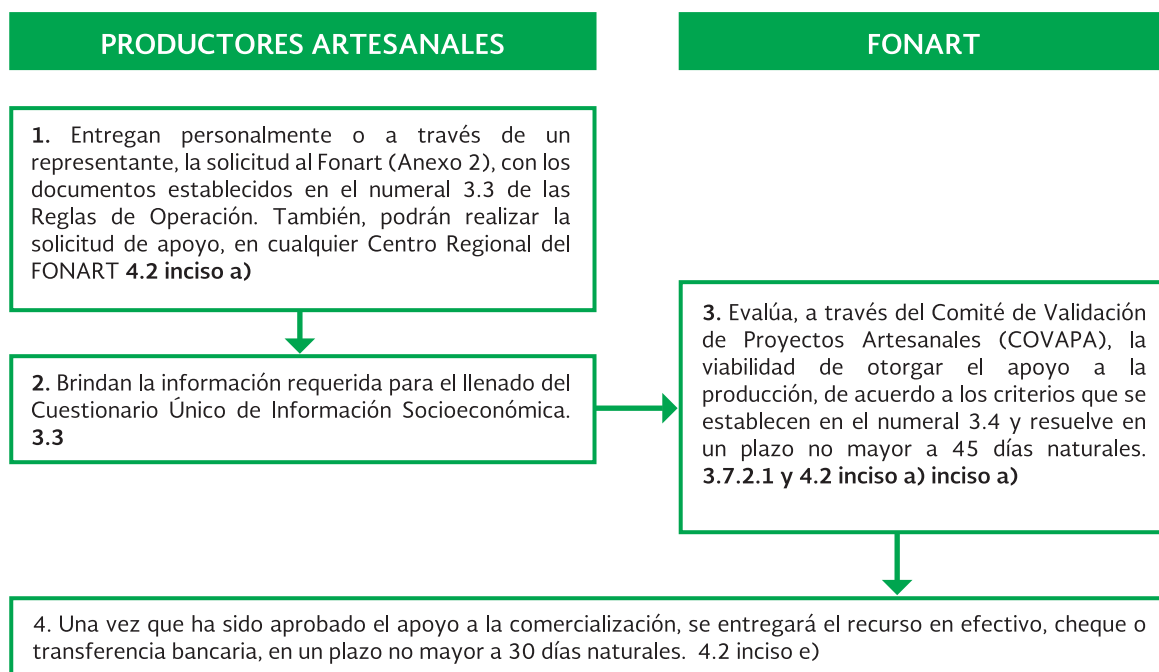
PRODUCTORES ARTESANALES

FONART

1. Entregan personalmente o a través de un representante, la solicitud al Fonart (Anexo 2), con los documentos establecidos en el numeral 3.3 de las Reglas de Operación. También, podrán realizar la solicitud de apoyo, en cualquier Centro Regional del FONART 4.2 inciso a)

2. Brindan la información requerida para el llenado del Cuestionario Único de Información Socioeconómica. 3.3

3. Evalúa, a través del Comité de Validación de Proyectos Artesanales (COVAPA), la viabilidad de otorgar el apoyo a la producción, de acuerdo a los criterios que se establecen en el numeral 3.4 y resuelve en un plazo no mayor a 45 días naturales. 3.7.2.1 y 4.2 inciso a) inciso a)

4. Una vez que ha sido aprobado el apoyo a la comercialización, se entregará el recurso en efectivo, cheque o transferencia bancaria, en un plazo no mayor a 30 días naturales. 4.2 inciso e)